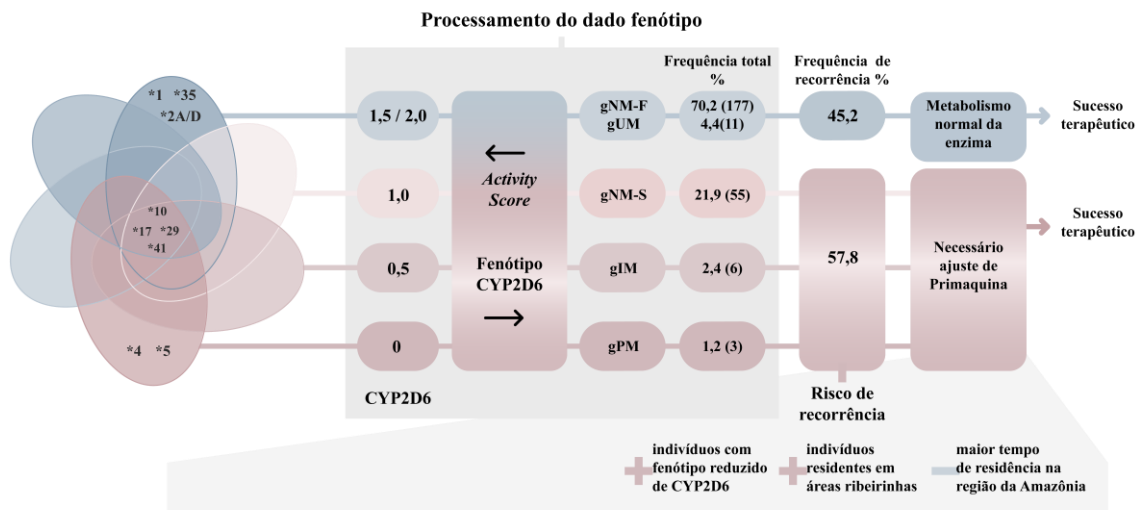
Processamento do dado fenótipo

*1 *35
*2A/D
*10
*17 *29
*41
*4 *5

1,5 / 2,0
1,0
0,5
0

CYP2D6

←
Activity Score
Fenótipo CYP2D6
→

gNM-F
gUM
gNM-S
gIM
gPM

Frequência total %
70,2 (177)
4,4(11)
21,9 (55)
2,4 (6)
1,2 (3)

Frequência de recorrência %
45,2
57,8
Risco de recorrência

Metabolismo normal da enzima
Necessário ajuste de Primaquina

Sucesso terapêutico
Sucesso terapêutico

indivíduos com fenótipo reduzido de CYP2D6
indivíduos residentes em áreas ribeirinhas
maior tempo de residência na região da Amazônia